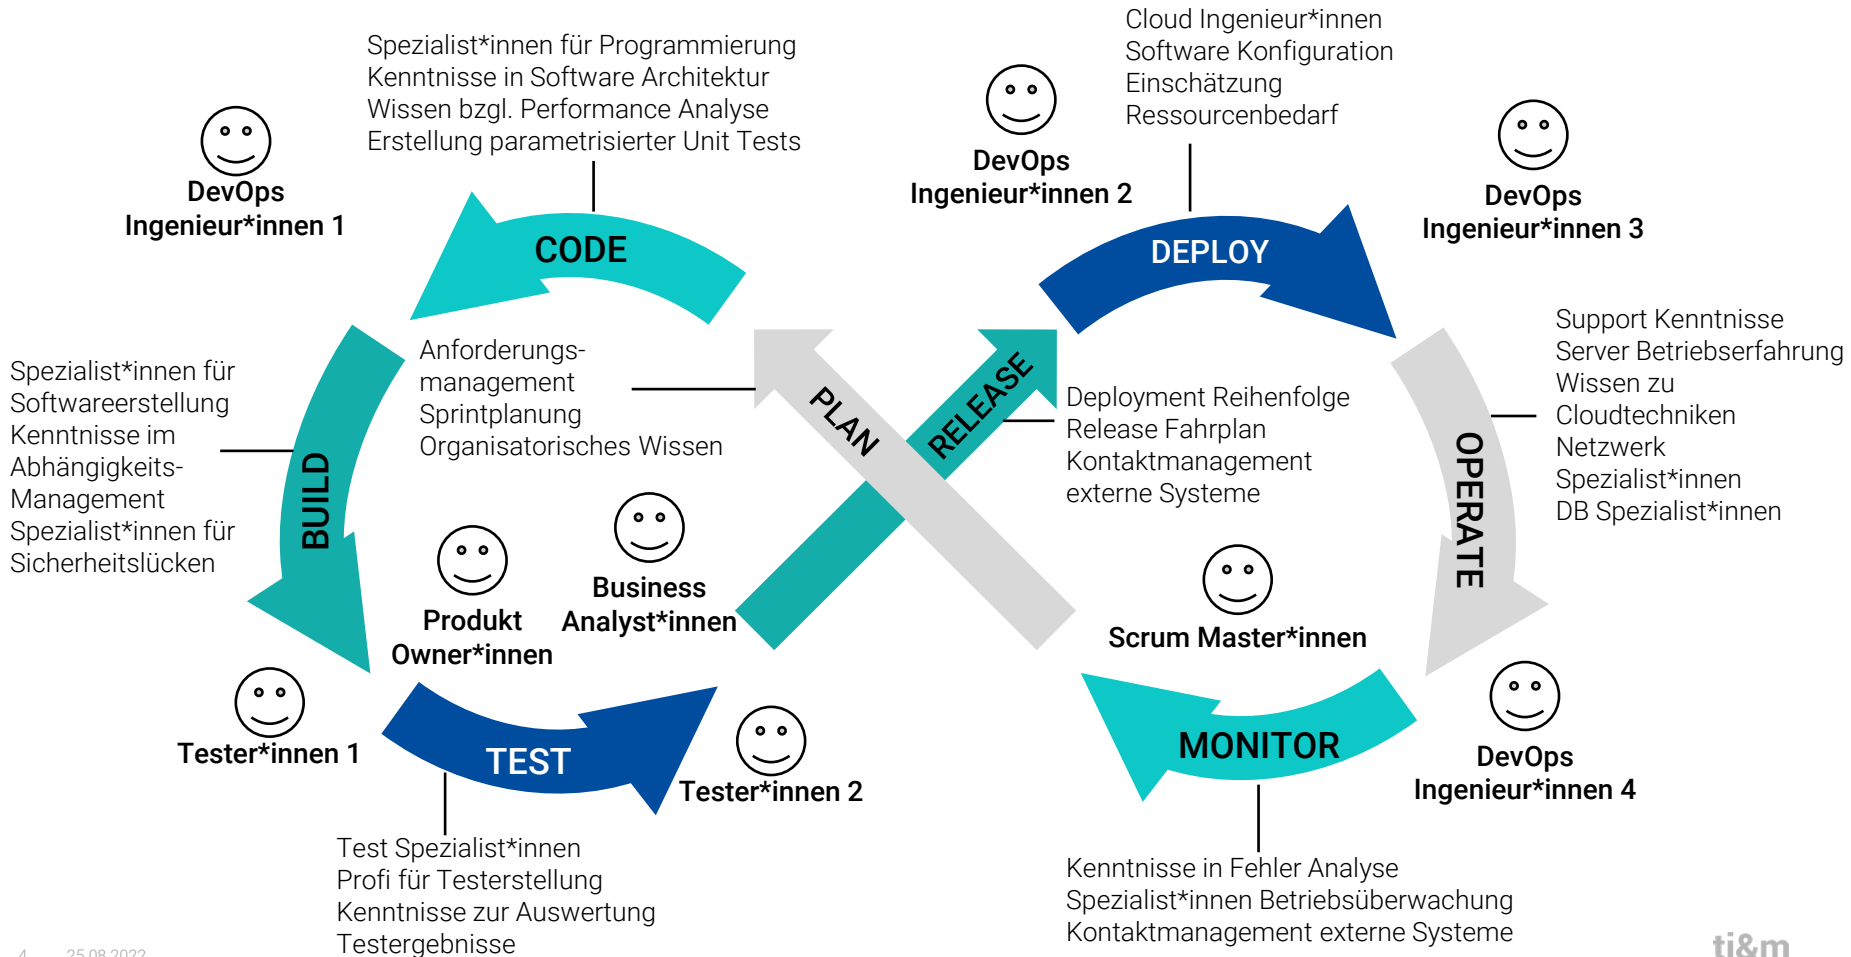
Spezialist*innen für Programmierung
Kenntnisse in Software Architektur
Wissen bzgl. Performance Analyse
Erstellung parametrisierter Unit Tests

DevOps
Ingenieur*innen 1

CODE

Cloud Ingenieur*innen
Software Konfiguration
Einschätzung
Ressourcenbedarf

DevOps
Ingenieur*innen 2

DEPLOY

DevOps
Ingenieur*innen 3

Support Kenntnisse
Server Betriebserfahrung
Wissen zu
Cloudtechniken
Netzwerk
Spezialist*innen
DB Spezialist*innen

Spezialist*innen für
Softwareerstellung
Kenntnisse im
Abhängigkeits-Management
Spezialist*innen für
Sicherheitslücken

BUILD

Anforderungs-management
Sprintplanung
Organisatorisches Wissen

PLAN

RELEASE

Deployment Reihenfolge
Release Fahrplan
Kontaktmanagement
externe Systeme

OPERATE

Produkt
Owner*innen

Business
Analyst*innen

Scrum Master*innen

Tester*innen 1

TEST

Tester*innen 2

MONITOR

DevOps
Ingenieur*innen 4

Test Spezialist*innen
Profi für Testerstellung
Kenntnisse zur Auswertung
Testergebnisse

Kenntnisse in Fehler Analyse
Spezialist*innen Betriebsüberwachung
Kontaktmanagement externe Systeme

4 25.08.2022

ti&m